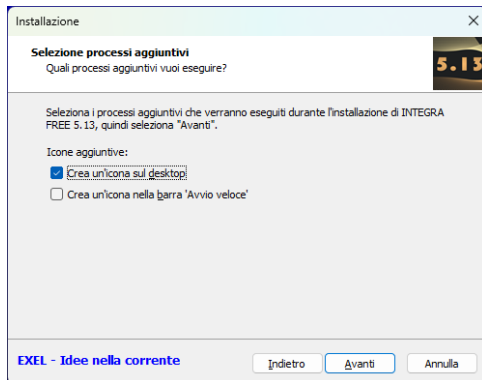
Installazione

Selezione processi aggiuntivi
Quali processi aggiuntivi vuoi eseguire?

5.13

Seleziona i processi aggiuntivi che verranno eseguiti durante l'installazione di INTEGRA FREE 5.13, quindi seleziona "Avanti".

Icone aggiuntive:

Crea un'icona sul desktop

Crea un'icona nella barra 'Avvio veloce'

EXEL - Idee nella corrente

Indietro

Avanti

Annulla